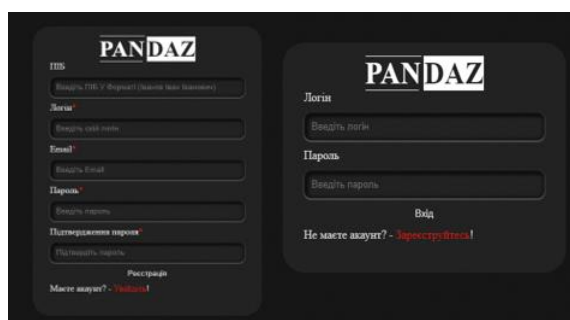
PANDAZ

ПІБ

Введіть ПІБ У Форматі (Іванов Іван Іванович)

Логін*

Введіть свій логін

Email*

Введіть Email

Пароль*

Введіть пароль

Підтвердження пароля*

Підтвердіть пароль

Реєстрація

Маєте акаунт? - Увійдіть!

PANDAZ

Логін

Введіть логін

Пароль

Введіть пароль

Вхід

Не маєте акаунт? - Зареєструйтеся!